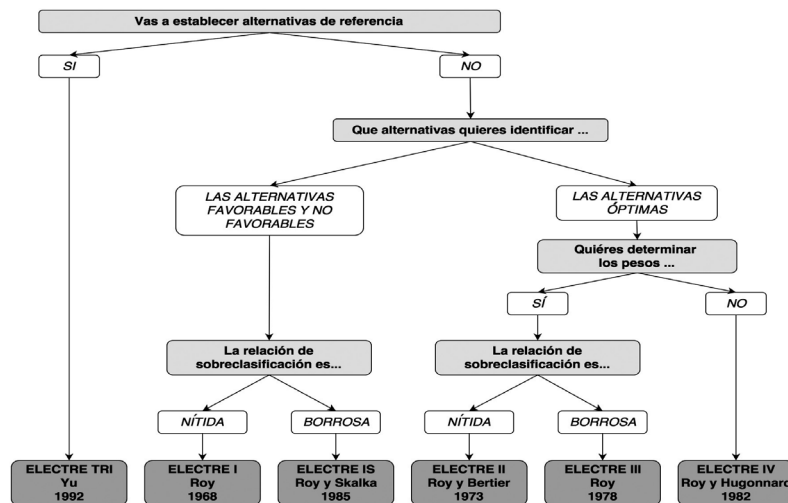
Vas a establecer alternativas de referencia

SI

NO

Que alternativas quieres identificar ...

LAS ALTERNATIVAS FAVORABLES Y NO FAVORABLES

LAS ALTERNATIVAS ÓPTIMAS

Quiéres determinar los pesos ...

SÍ

NO

La relación de sobreclasificación es...

La relación de sobreclasificación es...

NÍTIDA

BORROSA

NÍTIDA

BORROSA

ELECTRE TRI
Yu
1992

ELECTRE I
Roy
1968

ELECTRE IS
Roy y Skalka
1985

ELECTRE II
Roy y Bertier
1973

ELECTRE III
Roy
1978

ELECTRE IV
Roy y Hugonnard
1982